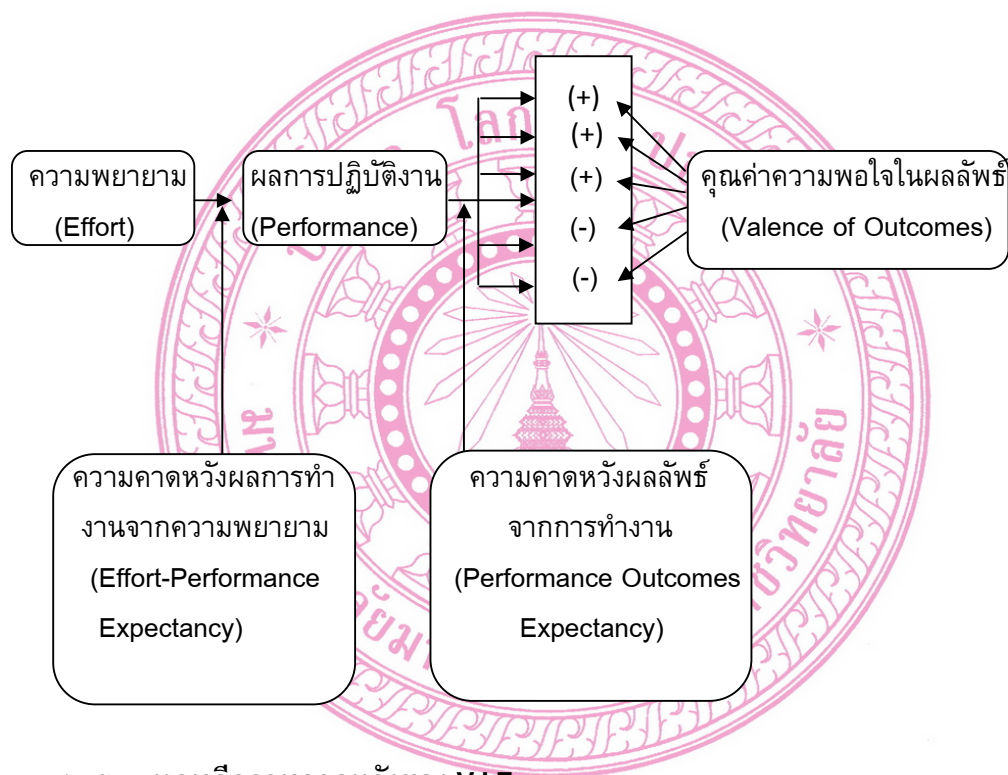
ความพยายาม (Effort)

ผลการปฏิบัติงาน (Performance)

(+)
(+)
(+)
(-)
(-)

คุณค่าความพอใจในผลลัพธ์ (Valence of Outcomes)

ความคาดหวังผลการทำงานจากความพยายาม (Effort-Performance Expectancy)

ความคาดหวังผลลัพธ์จากการทำงาน (Performance Outcomes Expectancy)

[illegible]